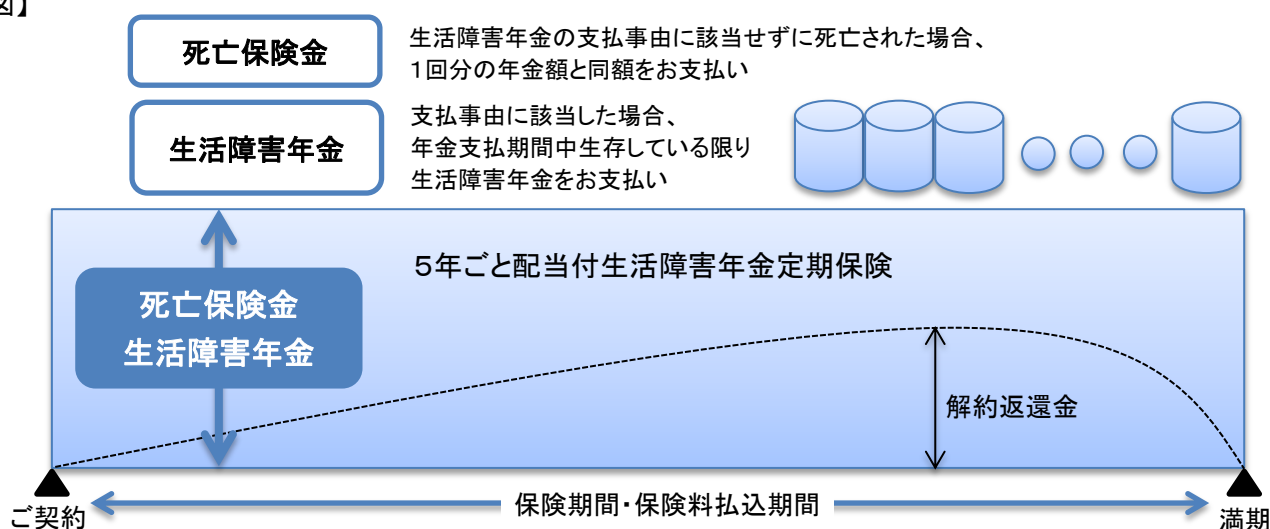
図】

死亡保険金

生活障害年金の支払事由に該当せずに死亡された場合、1回分の年金額と同額をお支払い

生活障害年金

支払事由に該当した場合、年金支払期間中生存している限り生活障害年金をお支払い

5年ごと配当付生活障害年金定期保険

死亡保険金
生活障害年金

解約返還金

ご契約

保険期間・保険料払込期間

満期